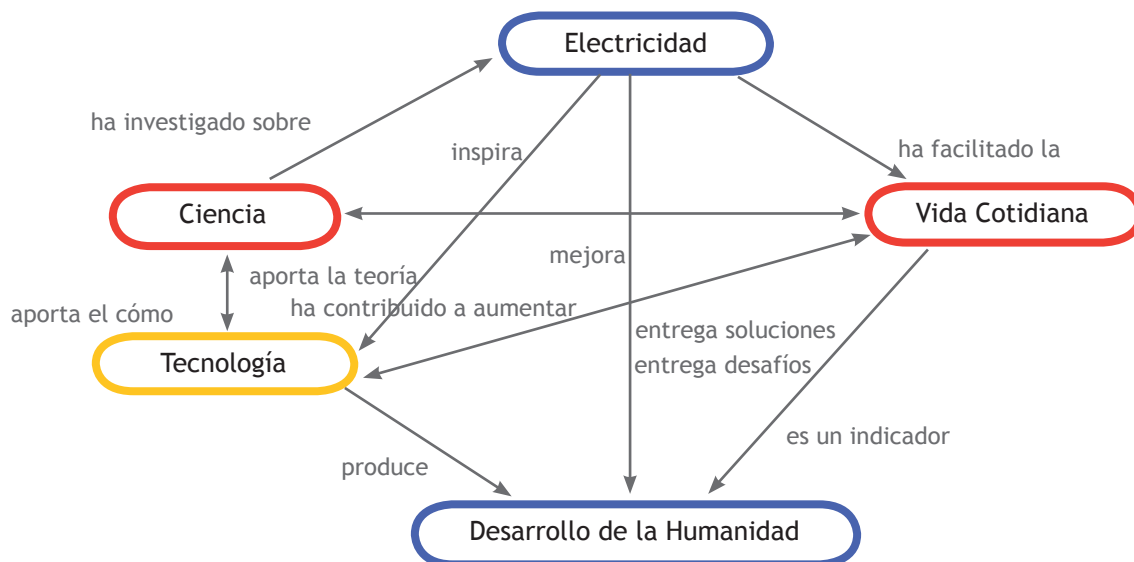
Electricidad

ha investigado sobre

inspira

ha facilitado la

Ciencia

Vida Cotidiana

mejora

aporta la teoría

aporta el cómo

ha contribuido a aumentar

Tecnología

entrega soluciones

entrega desafíos

es un indicador

produce

Desarrollo de la Humanidad